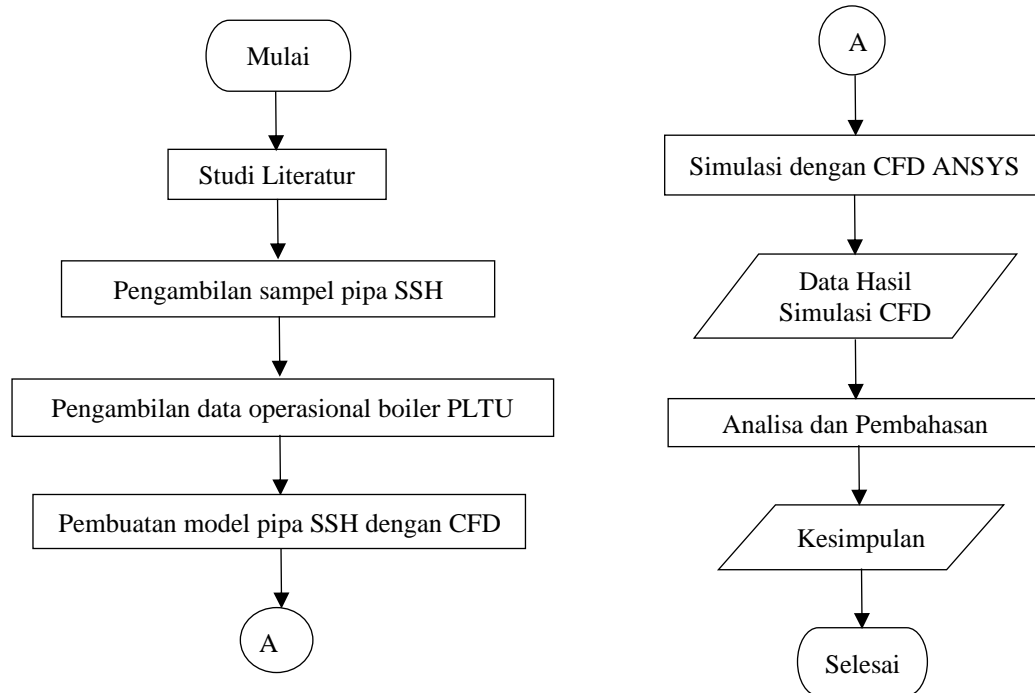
Mulai

Studi Literatur

Pengambilan sampel pipa SSH

Pengambilan data operasional boiler PLTU

Pembuatan model pipa SSH dengan CFD

A

A

Simulasi dengan CFD ANSYS

Data Hasil Simulasi CFD

Analisa dan Pembahasan

Kesimpulan

Selesai